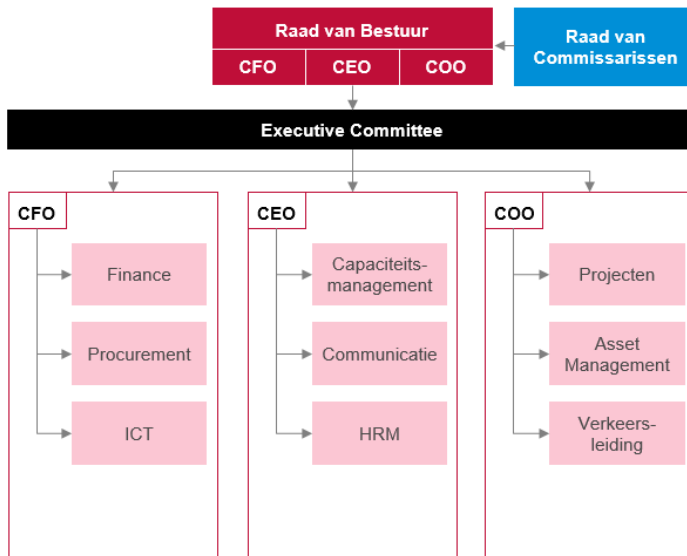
Raad van Bestuur

CFO | CEO | COO

Raad van Commissarissen

Executive Committee

CFO

Finance

Procurement

ICT

CEO

Capaciteits-management

Communicatie

HRM

COO

Projecten

Asset Management

Verkeers-leiding